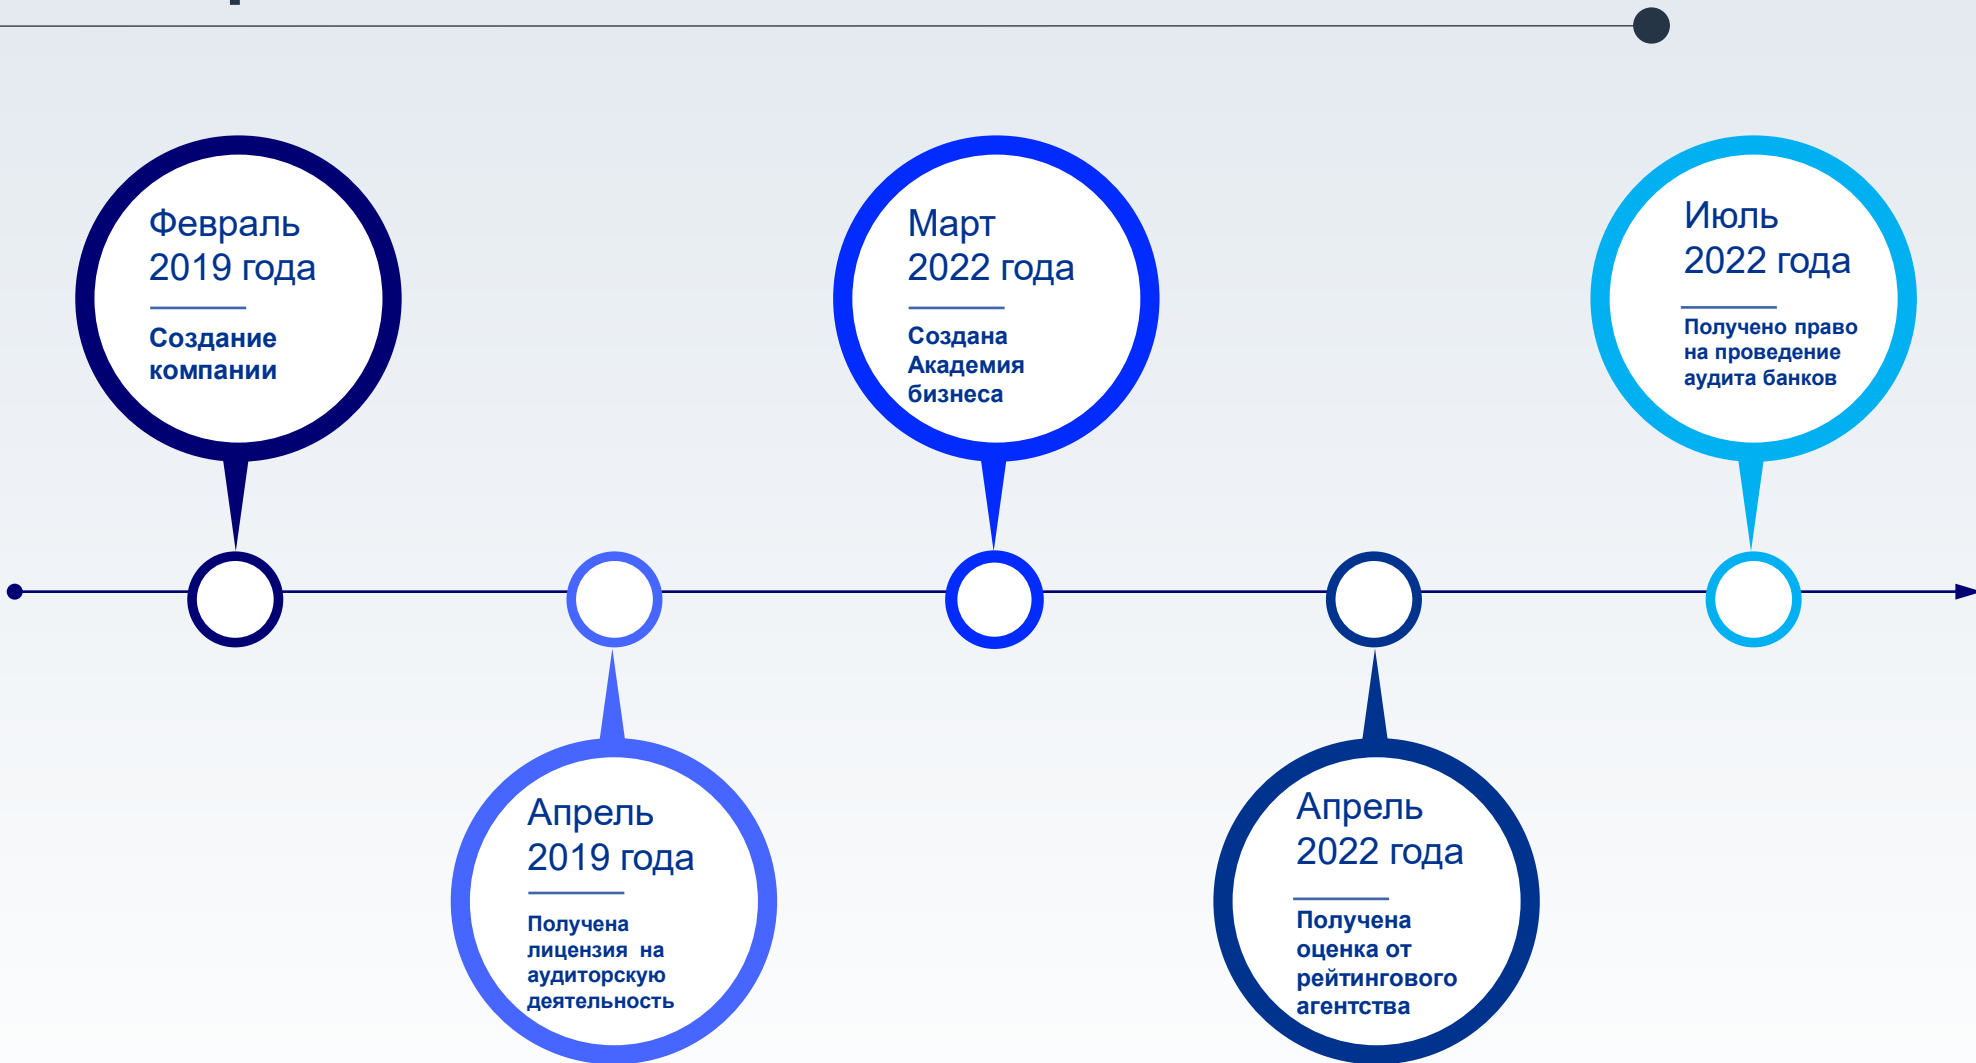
Февраль 2019 года

Создание компании

Март 2022 года

Создана Академия бизнеса

Июль 2022 года

Получено право на проведение аудита банков

Апрель 2019 года

Получена лицензия на аудиторскую деятельность

Апрель 2022 года

Получена оценка от рейтингового агентства